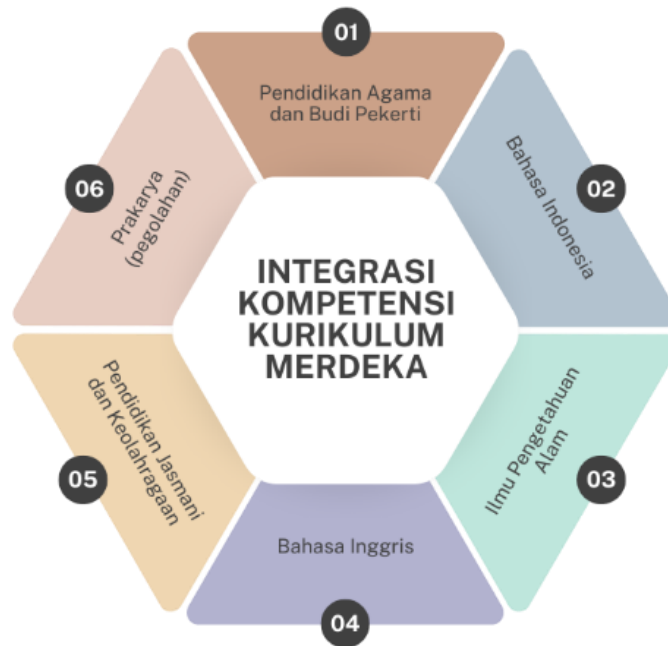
01
Pendidikan Agama dan Budi Pekerti

02
Bahasa Indonesia

03
Ilmu Pengetahuan Alam

04
Bahasa Inggris

05
Pendidikan Jasmani dan Keolahragaan

06
Prakarya (pegolahan)

INTEGRASI KOMPETENSI KURIKULUM MERDEKA